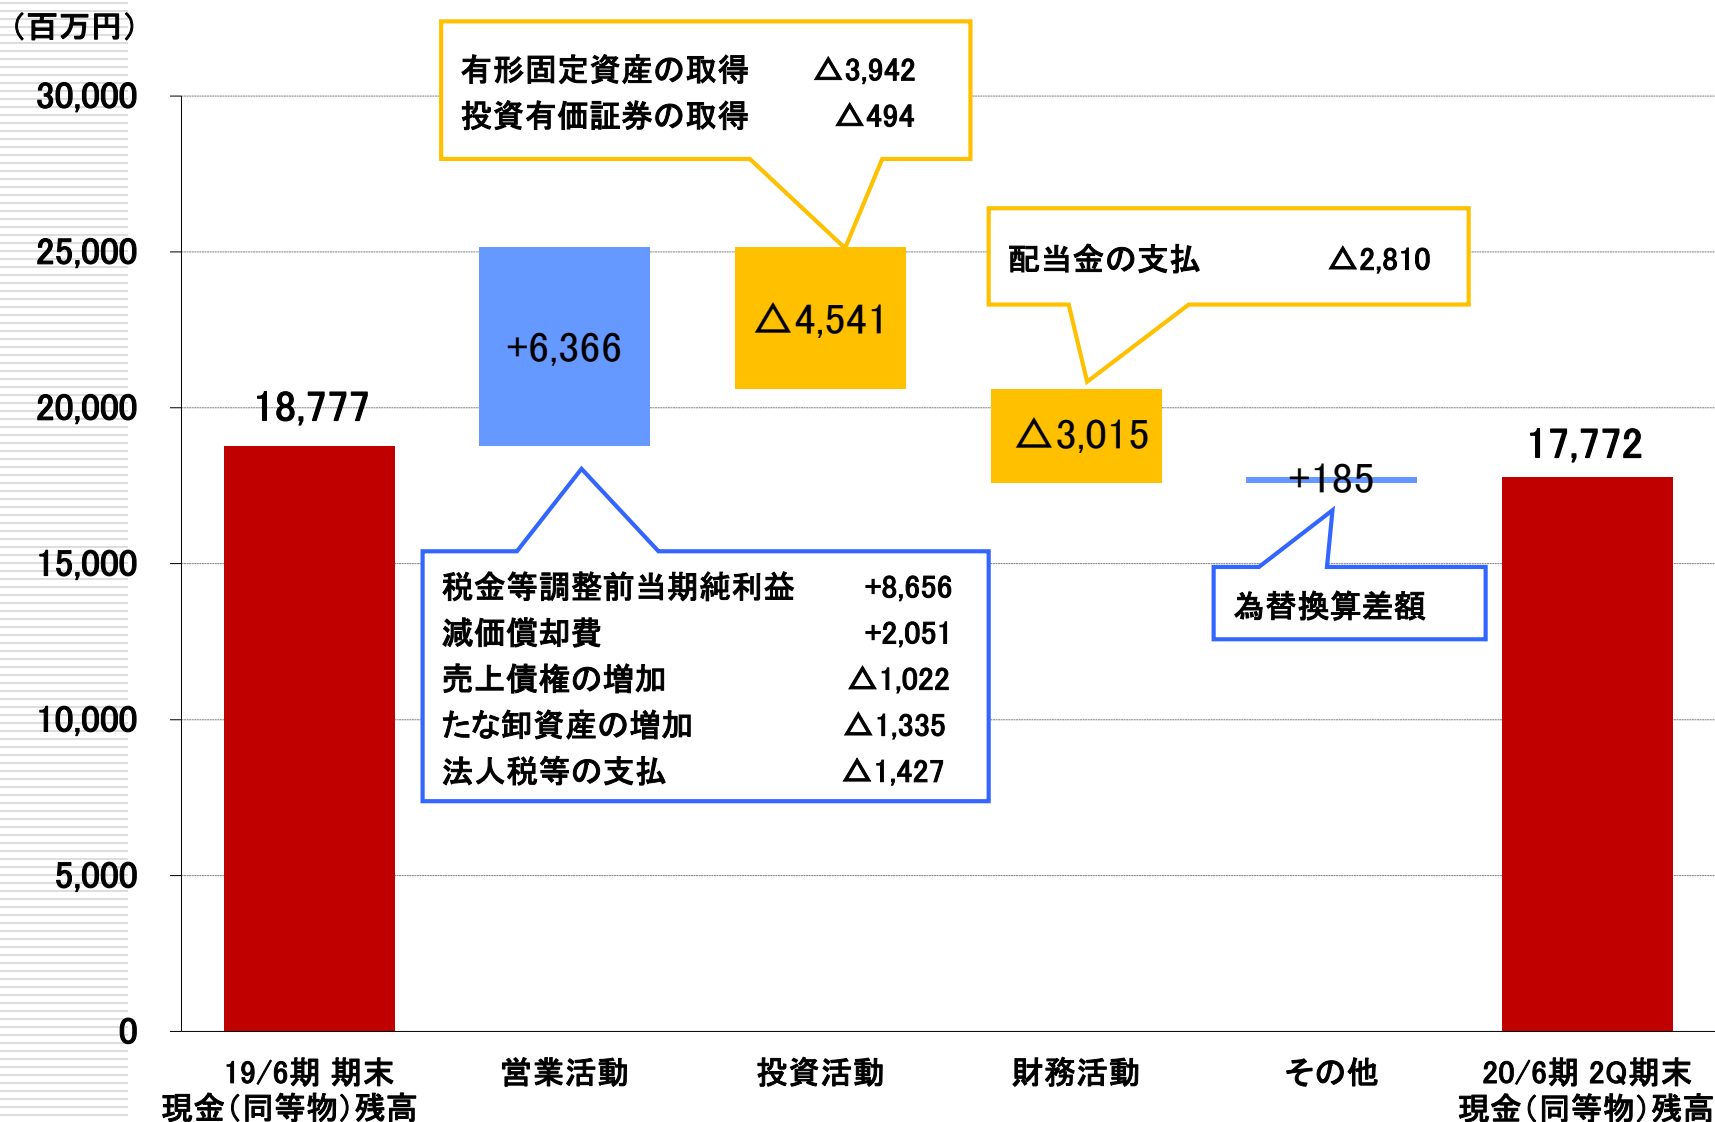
（百万円）

30,000
25,000
20,000
15,000
10,000
5,000
0

有形固定資産の取得 △3,942
投資有価証券の取得 △494

配当金の支払 △2,810

18,777

+6,366

△4,541

△3,015

+185

17,772

税金等調整前当期純利益 +8,656
減価償却費 +2,051
売上債権の増加 △1,022
たな卸資産の増加 △1,335
法人税等の支払 △1,427

為替換算差額

19/6期 期末 現金（同等物）残高

営業活動

投資活動

財務活動

その他

20/6期 2Q期末 現金（同等物）残高